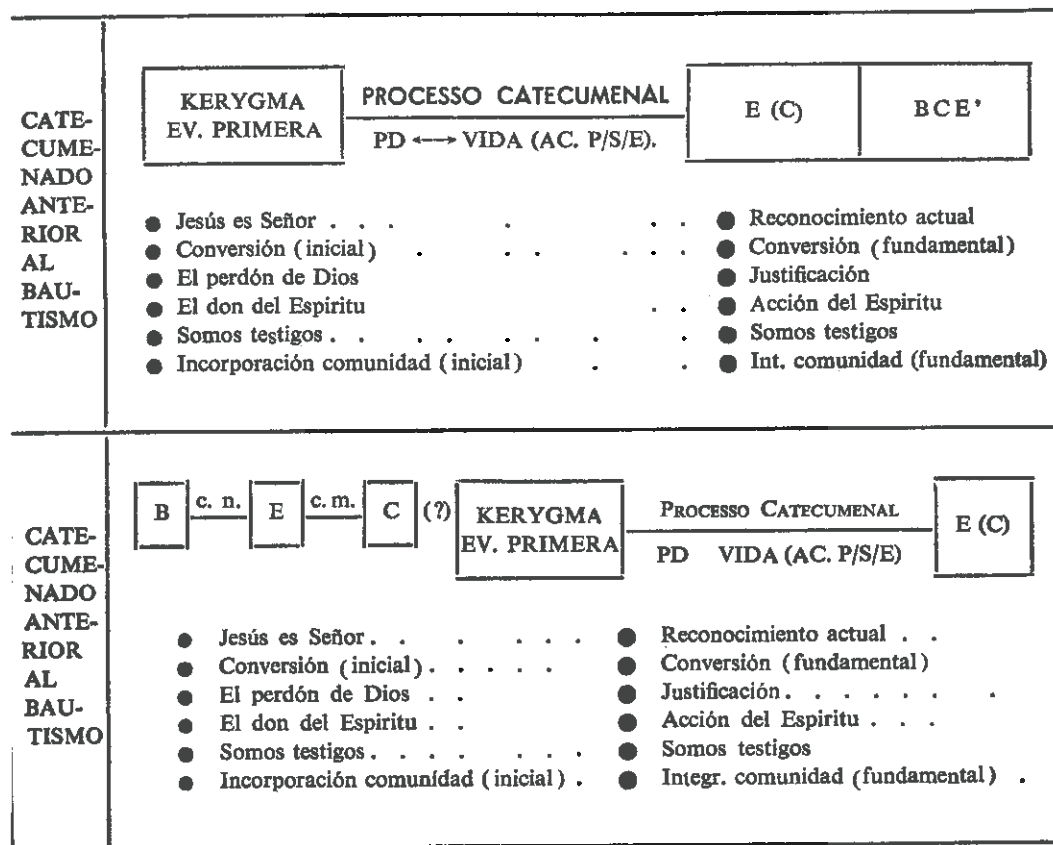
CATECUMENADO ANTERIOR AL BAUTISMO

KERYGMA EV. PRIMERA

PROCESSO CATECUMENAL

PD ←→ VIDA (AC. P/S/E).

E (C)

BCE'

● Jesús es Señor . . . ● Reconocimiento actual
● Conversión (inicial) . . . ● Conversión (fundamental)
● El perdón de Dios ● Justificación
● El don del Espiritu . . ● Acción del Espiritu
● Somos testigos . . . ● Somos testigos
● Incorporación comunidad (inicial) . . ● Int. comunidad (fundamental)

CATECUMENADO ANTERIOR AL BAUTISMO

B c. n. E c. m. C (?) KERYGMA EV. PRIMERA

PROCESSO CATECUMENAL

PD VIDA (AC. P/S/E)

E (C)

● Jesús es Señor. . . . . . ● Reconocimiento actual . .
● Conversión (inicial). . . . . ● Conversión (fundamental)
● El perdón de Dios . . ● Justificación. . . . . . .
● El don del Espiritu . . ● Acción del Espiritu . . .
● Somos testigos. . . . . . . ● Somos testigos
● Incorporación comunídad (inicial) . ● Integr. comunidad (fundamental) .